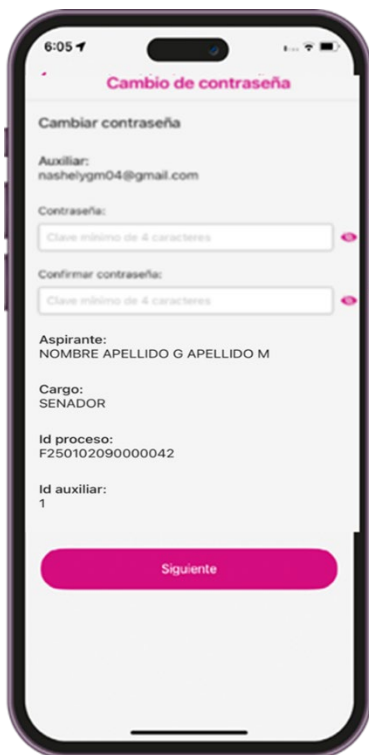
6:05

Cambio de contraseña

Cambiar contraseña

Auxiliar:
nashelygm04@gmail.com

Contraseña:

Clave mínimo de 4 caracteres

Confirmar contraseña:

Clave mínimo de 4 caracteres

Aspirante:
NOMBRE APELLIDO G APELLIDO M

Cargo:
SENADOR

Id proceso:
F250102090000042

Id auxiliar:
1

Siguiente